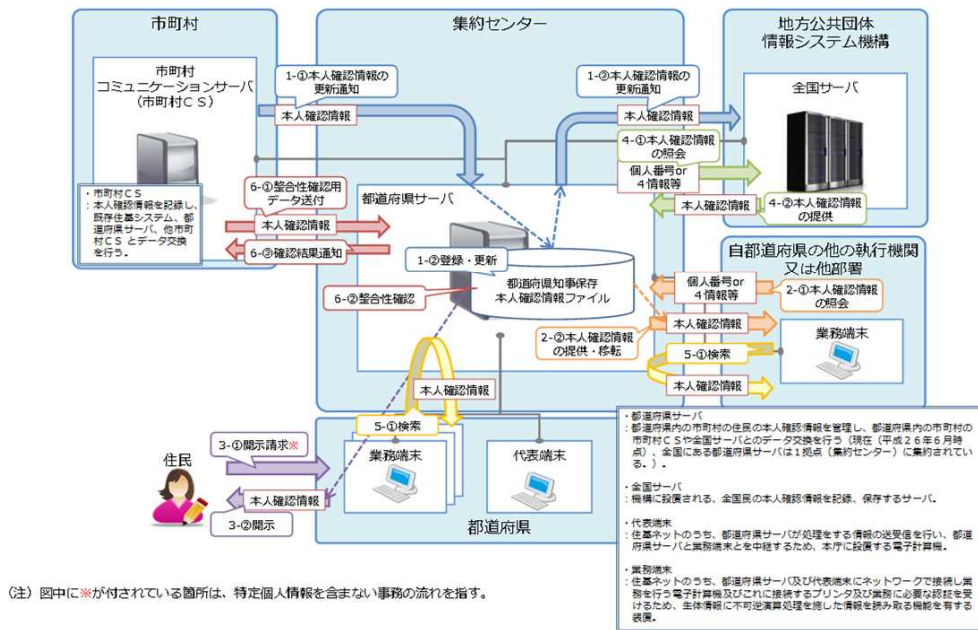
市町村

市町村
コミュニケーションサーバ
（市町村ＣＳ）

・市町村ＣＳ
：本人確認情報を記録し、既存住基システム、都道府県サーバ、他市町村ＣＳ とデータ交換を行う。

集約センター

1-①本人確認情報の更新通知

本人確認情報

1-③本人確認情報の更新通知

本人確認情報

地方公共団体
情報システム機構

全国サーバ

4-①本人確認情報の照会

個人番号or
４情報等

本人確認情報

4-②本人確認情報の提供

6-①整合性確認用データ送付

本人確認情報

6-③確認結果通知

都道府県サーバ

1-②登録・更新

都道府県知事保存
本人確認情報ファイル

6-②整合性確認

自都道府県の他の執行機関
又は他部署

個人番号or
４情報等

2-①本人確認情報の照会

本人確認情報

業務端末

2-②本人確認情報の提供・移転

5-①検索

本人確認情報

本人確認情報

5-①検索

住民

3-①開示請求※

本人確認情報

3-②開示

業務端末

代表端末

都道府県

・都道府県サーバ
：都道府県内の市町村の住民の本人確認情報を管理し、都道府県内の市町村の市町村ＣＳや全国サーバとのデータ交換を行う（現在（平成２６年６月時点）、全国にある都道府県サーバは１拠点（集約センター）に集約されている。）。

・全国サーバ
：機構に設置される、全国民の本人確認情報を記録、保存するサーバ。

・代表端末
：住基ネットのうち、都道府県サーバが処理をする情報の送受信を行い、都道府県サーバと業務端末とを中継するため、本庁に設置する電子計算機。

・業務端末
：住基ネットのうち、都道府県サーバ及び代表端末にネットワークで接続し業務を行う電子計算機及びこれに接続するプリンタ及び業務に必要な認証を受けるため、生体情報に不可逆演算処理を施した情報を読み取る機能を有する装置。

（注）図中に※が付されている箇所は、特定個人情報を含まない事務の流れを指す。